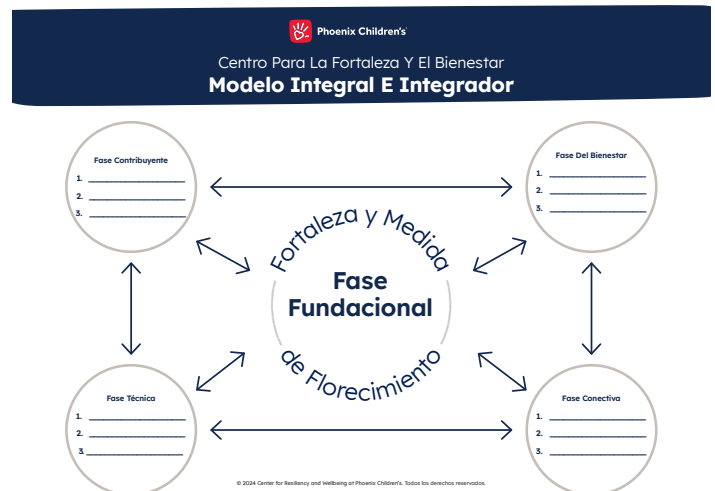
Phoenix Children's

Centro Para La Fortaleza Y El Bienestar

Modelo Integral E Integrador

Fase Contribuyente

1. ______________

2. ______________

3. ______________

Fase Del Bienestar

1. ______________

2. ______________

3. ______________

Fortaleza y Medida

Fase Fundacional

de Florecimiento

Fase Técnica

1. ______________

2. ______________

3. ______________

Fase Conectiva

1. ______________

2. ______________

3. ______________

© 2024 Center for Resiliency and Wellbeing at Phoenix Children's. Todos los derechos reservados.